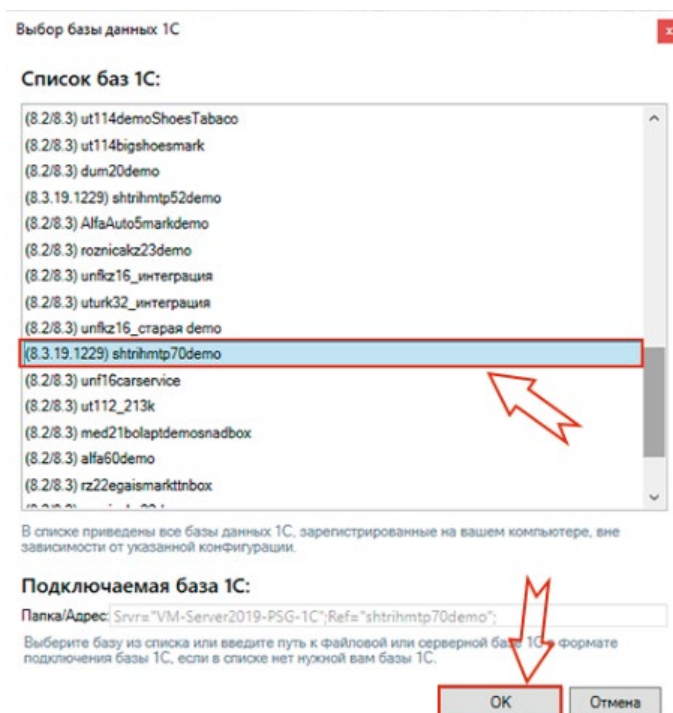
Выбор базы данных 1С

Список баз 1С:

(8.2/8.3) ut114demoShoesTabaco
(8.2/8.3) ut114bigshoesmark
(8.2/8.3) dum20demo
(8.3.19.1229) shtrihmtp52demo
(8.2/8.3) AlfaAuto5markdemo
(8.2/8.3) roznicakz23demo
(8.2/8.3) unfkz16_интеграция
(8.2/8.3) uturk32_интеграция
(8.2/8.3) unfkz16_старая demo
(8.3.19.1229) shtrihmtp70demo
(8.2/8.3) unf16carservice
(8.2/8.3) ut112_213k
(8.2/8.3) med21bolaptdemosnadbox
(8.2/8.3) alfa60demo
(8.2/8.3) rz22egaismarkttnbox
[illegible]

В списке приведены все базы данных 1С, зарегистрированные на вашем компьютере, вне зависимости от указанной конфигурации.

Подключаемая база 1С:

Папка/Адрес: Srvr="VM-Server2019-PSG-1C";Ref="shtrihmtp70demo";

Выберите базу из списка или введите путь к файловой или серверной базе 1С в формате подключения базы 1С, если в списке нет нужной вам базы 1С.

OK Отмена